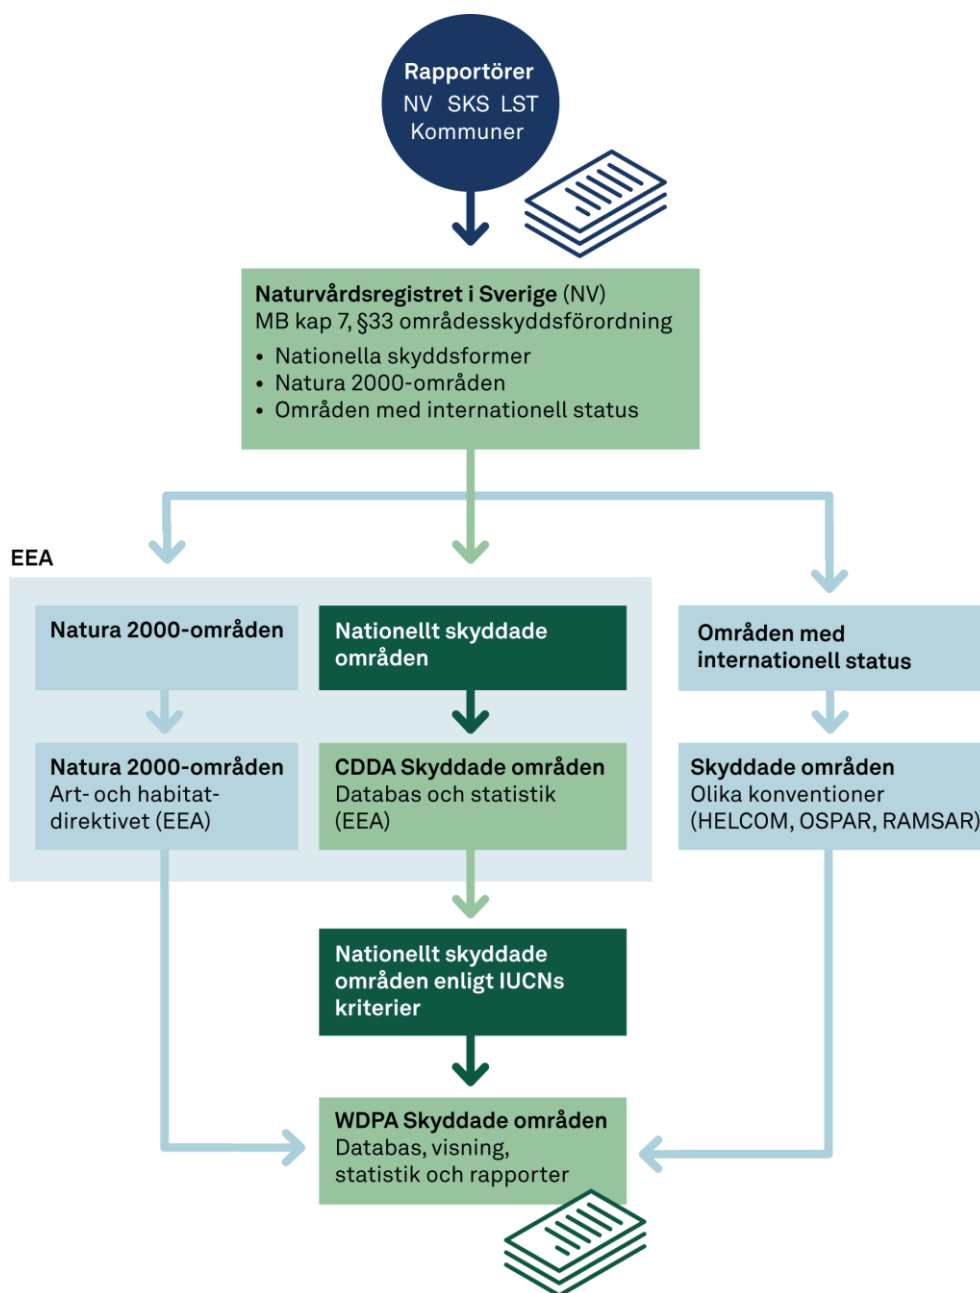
Rapportörer
NV SKS LST
Kommuner

Naturvårdsregistret i Sverige (NV)
MB kap 7, §33 områdesskyddsförordning
• Nationella skyddsformer
• Natura 2000-områden
• Områden med internationell status

EEA

Natura 2000-områden

Nationellt skyddade områden

Områden med internationell status

Natura 2000-områden
Art- och habitatdirektivet (EEA)

CDDA Skyddade områden
Databas och statistik (EEA)

Skyddade områden
Olika konventioner (HELCOM, OSPAR, RAMSAR)

Nationellt skyddade områden enligt IUCNs kriterier

WDPA Skyddade områden
Databas, visning, statistik och rapporter